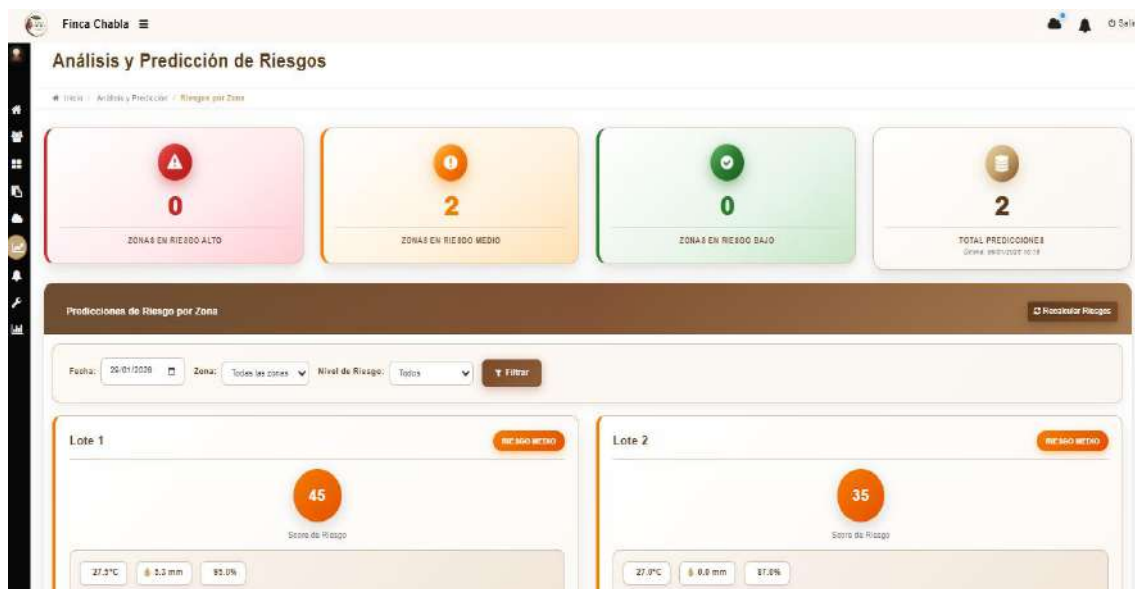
Finca Chabla ≡

Salir

Análisis y Predicción de Riesgos

Inicio / Análisis y Predicción / Riesgos por Zona

0
ZONAS EN RIESGO ALTO

2
ZONAS EN RIESGO MEDIO

0
ZONAS EN RIESGO BAJO

2
TOTAL PREDICCIONES
Genera: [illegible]

Predicciones de Riesgo por Zona

Recalcular Riesgos

Fecha: 29/01/2026 Zona: Todas las zonas Nivel de Riesgo: Todos Filtrar

Lote 1
RIESGO MEDIO
45
Score de Riesgo
27.3°C 3.3 mm 93.0%

Lote 2
RIESGO MEDIO
35
Score de Riesgo
27.0°C 0.0 mm 87.0%